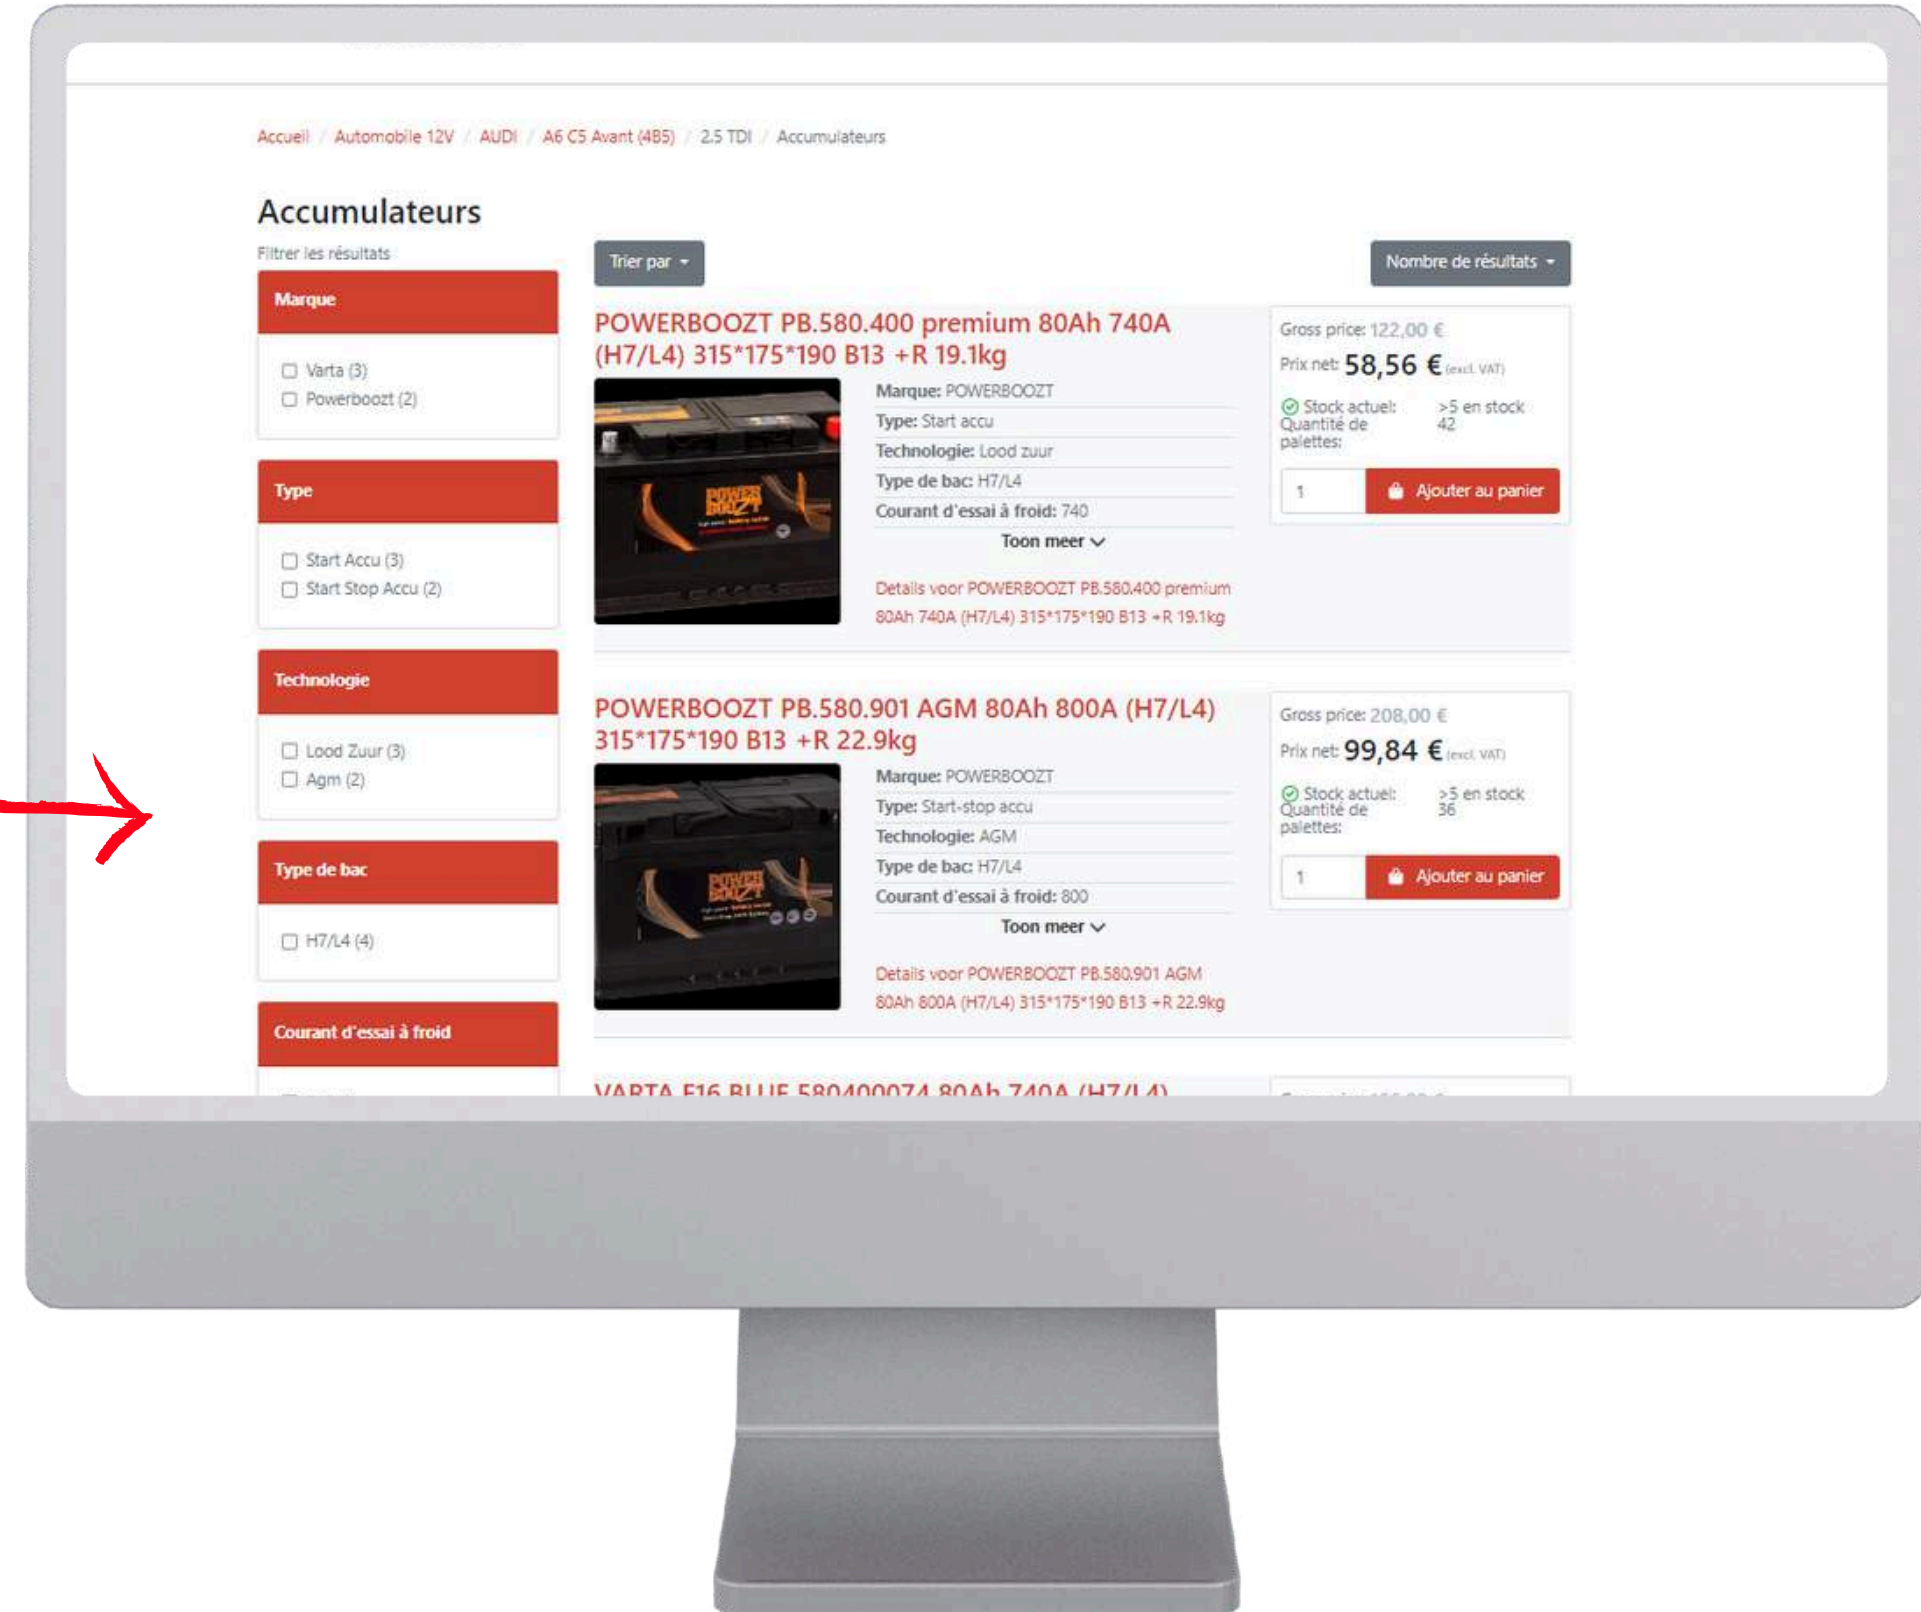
Accueil / Automobile 12V / AUDI / A6 C5 Avant (4B5) / 2.5 TDI / Accumulateurs

Accumulateurs

Filtrer les résultats

Marque

Varta (3)
Powerboozt (2)

Type

Start Accu (3)
Start Stop Accu (2)

Technologie

Lood Zuur (3)
Agm (2)

Type de bac

H7/L4 (4)

Courant d'essai à froid

Trier par

Nombre de résultats

POWERBOOZT PB.580.400 premium 80Ah 740A (H7/L4) 315*175*190 B13 +R 19.1kg

Marque: POWERBOOZT
Type: Start accu
Technologie: Lood zuur
Type de bac: H7/L4
Courant d'essai à froid: 740
Toon meer

Details voor POWERBOOZT PB.580.400 premium 80Ah 740A (H7/L4) 315*175*190 B13 +R 19.1kg

Gross price: 122,00 €
Prix net: 58,56 € (excl. VAT)
Stock actuel: >5 en stock
Quantité de palettes: 42
1
Ajouter au panier

POWERBOOZT PB.580.901 AGM 80Ah 800A (H7/L4) 315*175*190 B13 +R 22.9kg

Marque: POWERBOOZT
Type: Start-stop accu
Technologie: AGM
Type de bac: H7/L4
Courant d'essai à froid: 800
Toon meer

Details voor POWERBOOZT PB.580.901 AGM 80Ah 800A (H7/L4) 315*175*190 B13 +R 22.9kg

Gross price: 208,00 €
Prix net: 99,84 € (excl. VAT)
Stock actuel: >5 en stock
Quantité de palettes: 36
1
Ajouter au panier

VARTA F16 BLUE 580400074 80Ah 740A (H7/L4)